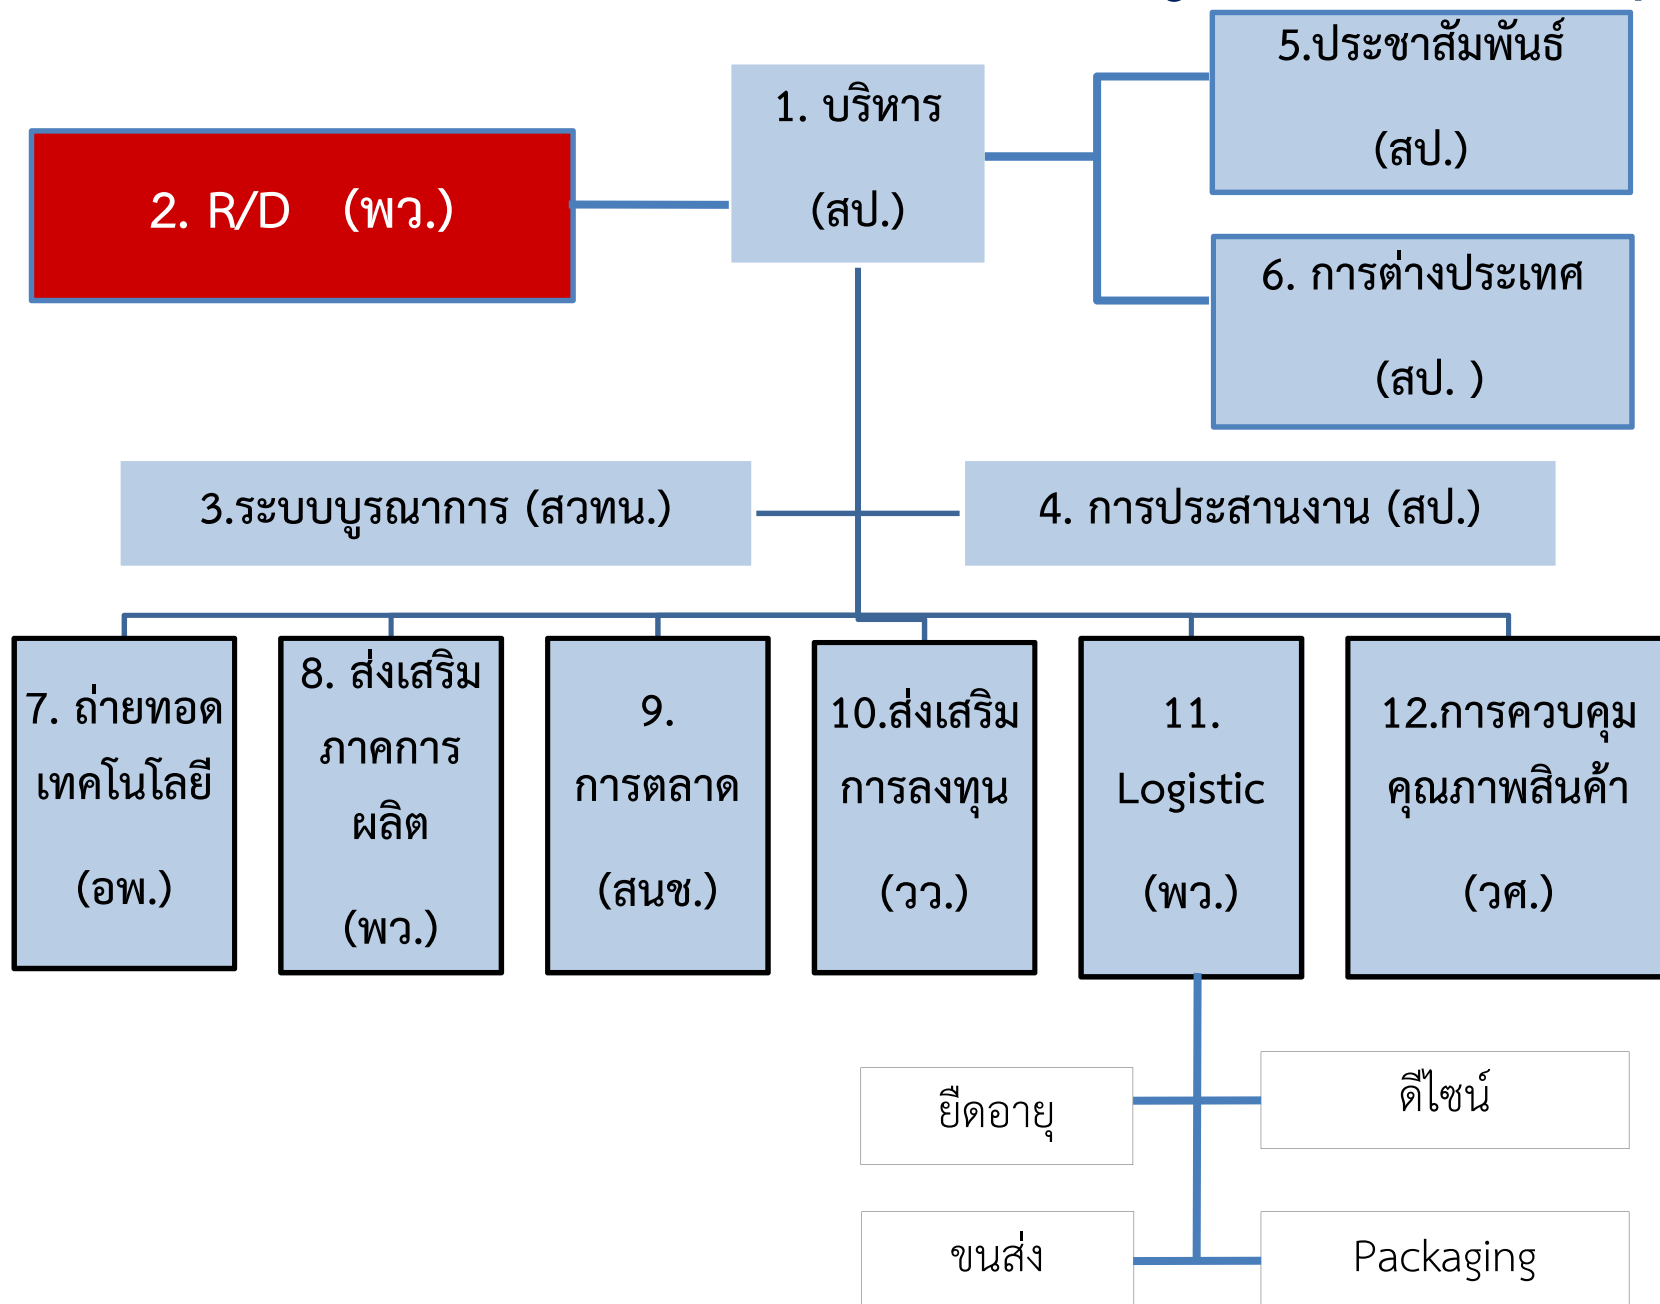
2. R/D (พว.)

1. บริหาร
(สป.)

5.ประชาสัมพันธ์
(สป.)

6. การต่างประเทศ
(สป. )

3.ระบบบูรณาการ (สวทน.)

4. การประสานงาน (สป.)

7. ถ่ายทอดเทคโนโลยี
(อพ.)

8. ส่งเสริมภาคการผลิต
(พว.)

9. การตลาด
(สนช.)

10.ส่งเสริมการลงทุน
(วว.)

11. Logistic
(พว.)

12.การควบคุมคุณภาพสินค้า
(วศ.)

ยืดอายุ

ดีไซน์

ขนส่ง

Packaging